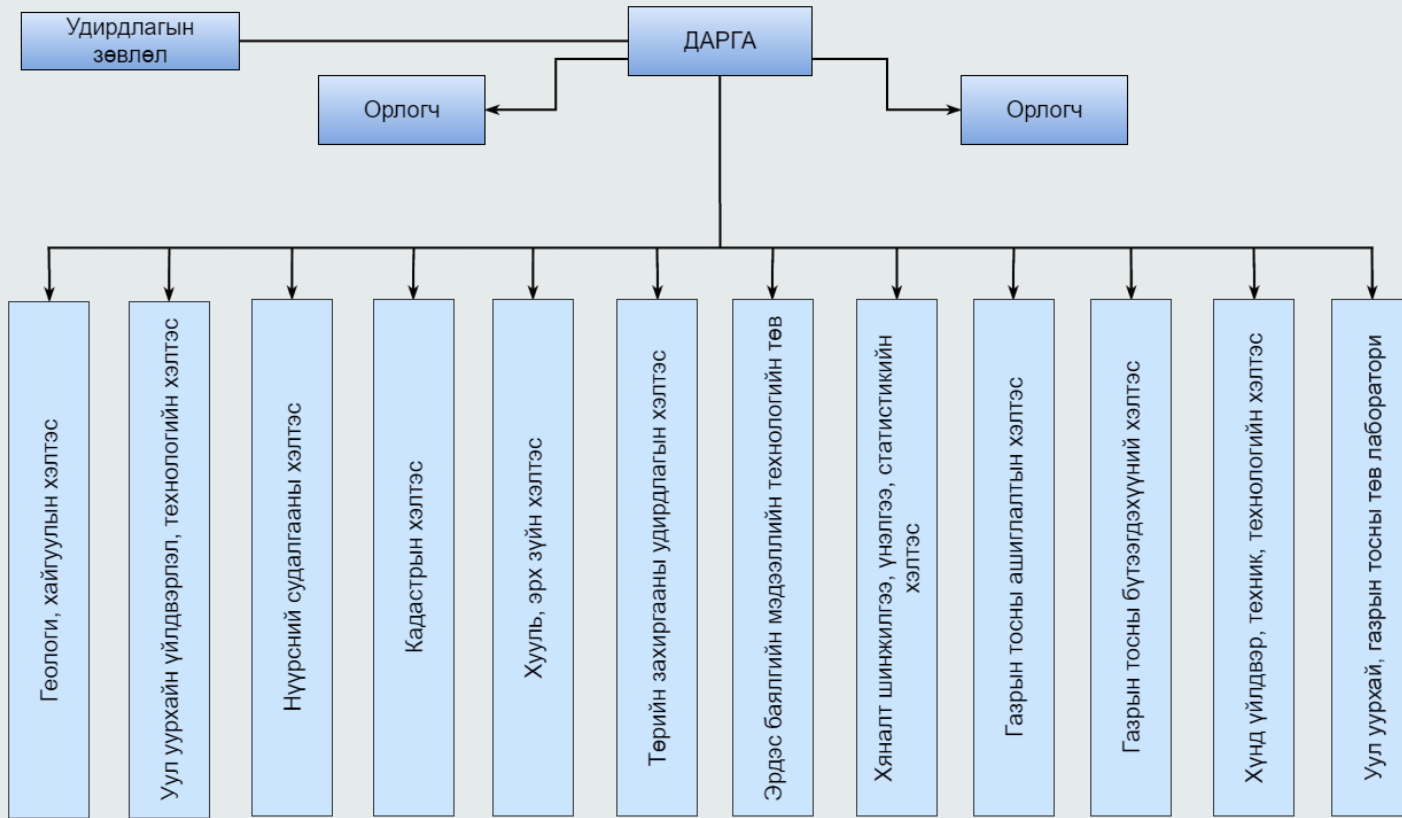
Удирдлагын зөвлөл

ДАРГА

Орлогч

Орлогч

Геологи, хайгуулын хэлтэс

Уул уурхайн үйлдвэрлэл, технологийн хэлтэс

Нүүрсний судалгааны хэлтэс

Кадастрын хэлтэс

Хууль, эрх зүйн хэлтэс

Төрийн захиргааны удирдлагын хэлтэс

Эрдэс баялгийн мэдээллийн технологийн төв

Хяналт шинжилгээ, үнэлгээ, статистикийн хэлтэс

Газрын тосны ашиглалтын хэлтэс

Газрын тосны бүтээгдэхүүний хэлтэс

Хүнд үйлдвэр, техник, технологийн хэлтэс

Уул уурхай, газрын тосны төв лаборатори